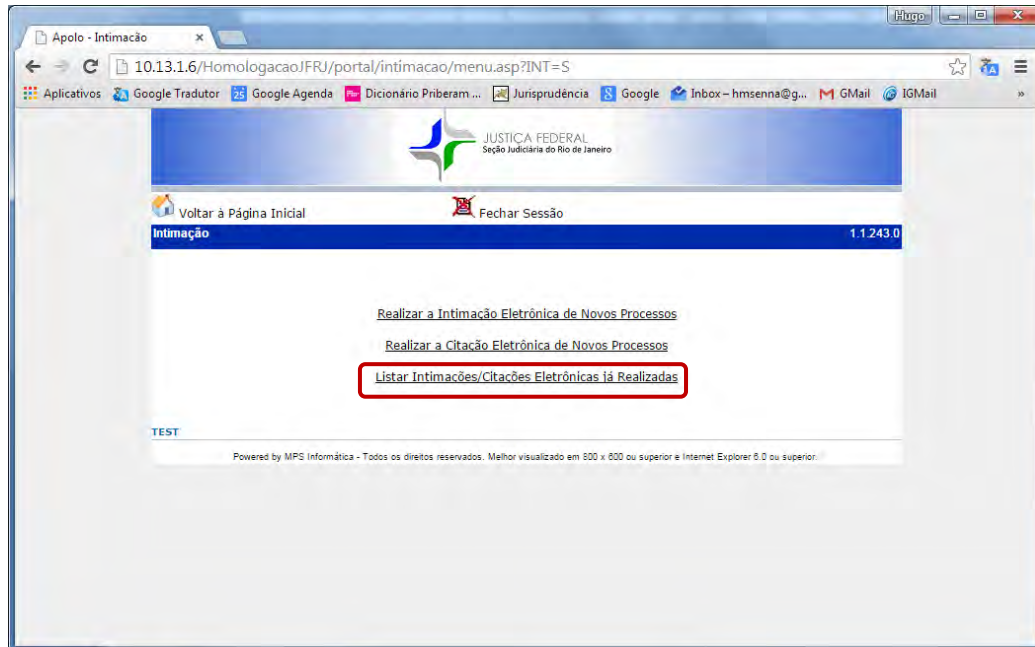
Hugo

Apolo - Intimacão ×

10.13.1.6/HomologacaoJFRJ/portal/intimacao/menu.asp?INT=S

Aplicativos Google Tradutor 25 Google Agenda Dicionário Priberam ... Jurisprudência Google Inbox – hmsenna@g... GMail IGMail »

JUSTIÇA FEDERAL
Seção Judiciária do Rio de Janeiro

Voltar à Página Inicial Fechar Sessão

Intimação 1.1.243.0

Realizar a Intimação Eletrônica de Novos Processos

Realizar a Citação Eletrônica de Novos Processos

Listar Intimações/Citações Eletrônicas já Realizadas

TEST

Powered by MPS Informática - Todos os direitos reservados. Melhor visualizado em 800 x 600 ou superior e Internet Explorer 6.0 ou superior.